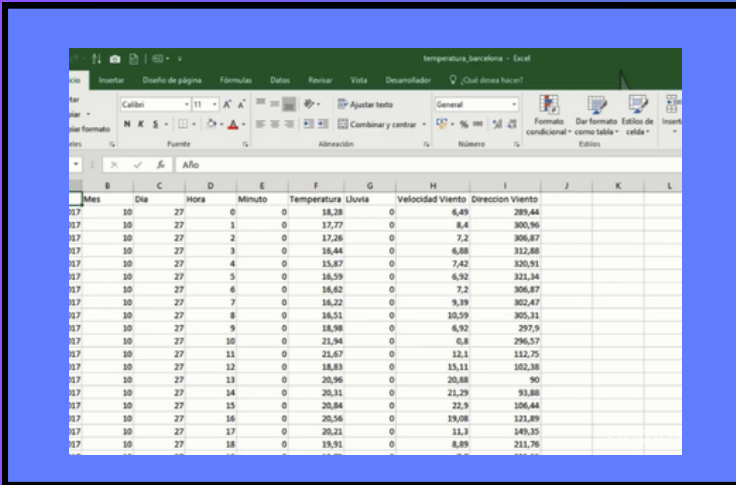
temperatura_barcelona - Excel

icio Insertar Diseño de página Fórmulas Datos Revisar Vista Desarrollador ¿Qué desea hacer?

rtar
piar
piar formato
eles

Calibri 11 A A
N K S
Fuente

Ajustar texto
Combinar y centrar
Alineación

General
% 000
Número

Formato condicional
Dar formato como tabla
Estilos de celda
Estilos

Insertar

fx Año

| | B | C | D | E | F | G | H | I | J | K | L |
|---|---|---|---|---|---|---|---|---|---|---|---|
| | Mes | Dia | Hora | Minuto | Temperatura | Lluvia | Velocidad Viento | Direccion Viento | | | |
| 017 | 10 | 27 | 0 | 0 | 18,28 | 0 | 6,49 | 289,44 | | | |
| 017 | 10 | 27 | 1 | 0 | 17,77 | 0 | 8,4 | 300,96 | | | |
| 017 | 10 | 27 | 2 | 0 | 17,26 | 0 | 7,2 | 306,87 | | | |
| 017 | 10 | 27 | 3 | 0 | 16,44 | 0 | 6,88 | 312,88 | | | |
| 017 | 10 | 27 | 4 | 0 | 15,87 | 0 | 7,42 | 320,91 | | | |
| 017 | 10 | 27 | 5 | 0 | 16,59 | 0 | 6,92 | 321,34 | | | |
| 017 | 10 | 27 | 6 | 0 | 16,62 | 0 | 7,2 | 306,87 | | | |
| 017 | 10 | 27 | 7 | 0 | 16,22 | 0 | 9,39 | 302,47 | | | |
| 017 | 10 | 27 | 8 | 0 | 16,51 | 0 | 10,59 | 305,31 | | | |
| 017 | 10 | 27 | 9 | 0 | 18,98 | 0 | 6,92 | 297,9 | | | |
| 017 | 10 | 27 | 10 | 0 | 21,94 | 0 | 0,8 | 296,57 | | | |
| 017 | 10 | 27 | 11 | 0 | 21,67 | 0 | 12,1 | 112,75 | | | |
| 017 | 10 | 27 | 12 | 0 | 18,83 | 0 | 15,11 | 102,38 | | | |
| 017 | 10 | 27 | 13 | 0 | 20,96 | 0 | 20,88 | 90 | | | |
| 017 | 10 | 27 | 14 | 0 | 20,31 | 0 | 21,29 | 93,88 | | | |
| 017 | 10 | 27 | 15 | 0 | 20,84 | 0 | 22,9 | 106,44 | | | |
| 017 | 10 | 27 | 16 | 0 | 20,56 | 0 | 19,08 | 121,89 | | | |
| 017 | 10 | 27 | 17 | 0 | 20,21 | 0 | 11,3 | 149,35 | | | |
| 017 | 10 | 27 | 18 | 0 | 19,91 | 0 | 8,89 | 211,76 | | | |